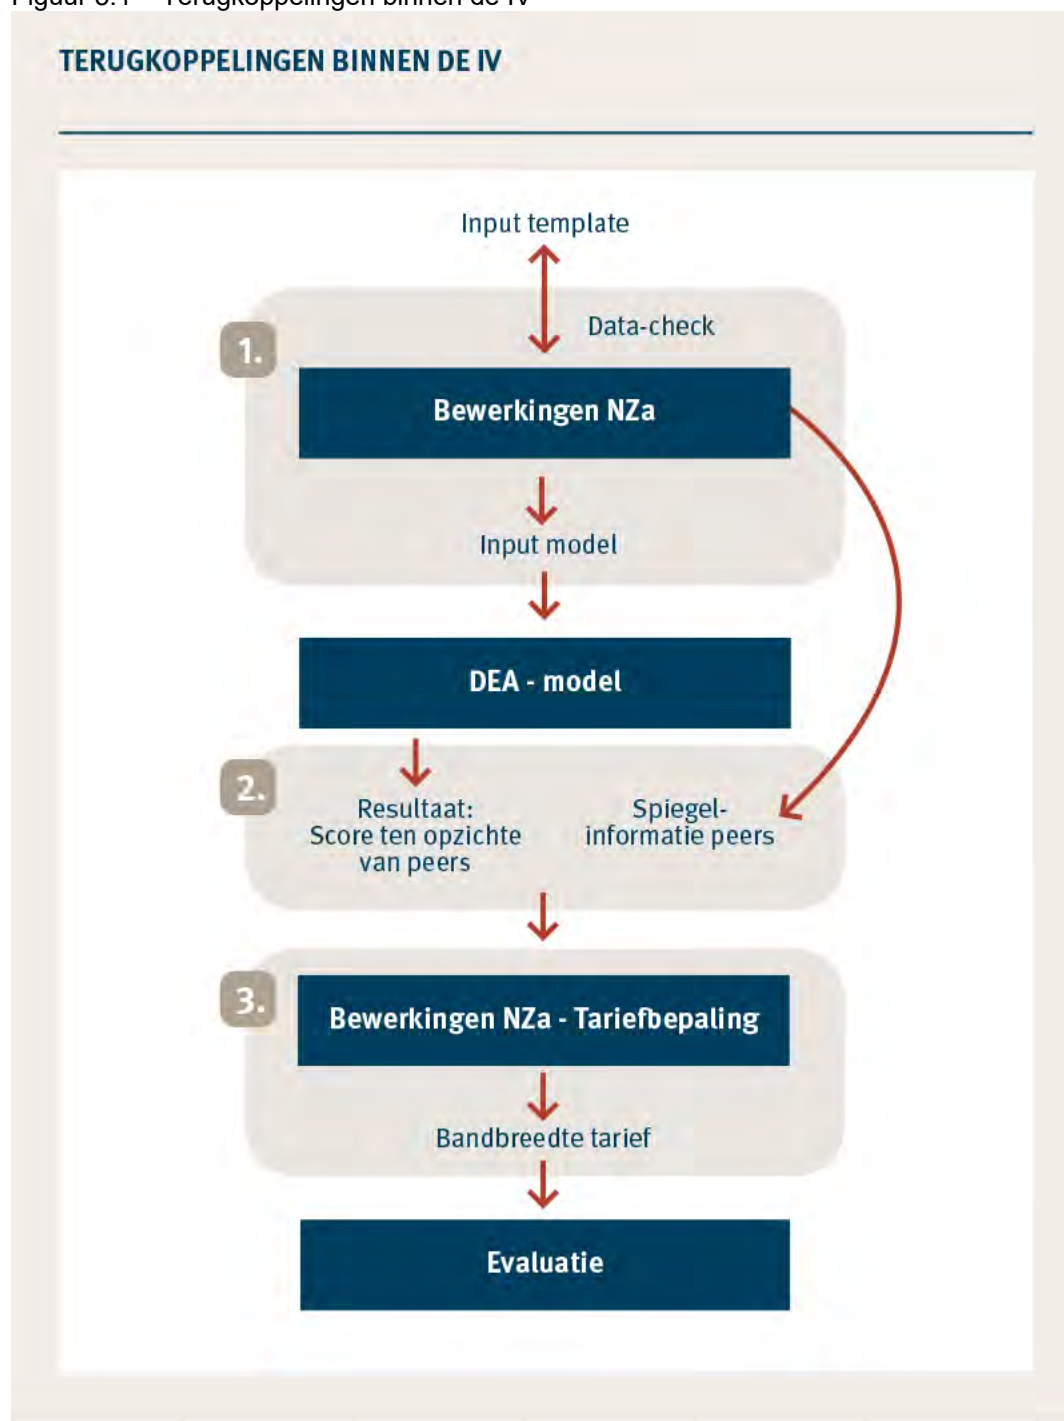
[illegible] Terugkoppelingen binnen de IV

TERUGKOPPELINGEN BINNEN DE IV

Input template

Data-check

1.

Bewerkingen NZa

Input model

DEA - model

2.

Resultaat: Score ten opzichte van peers

Spiegel-informatie peers

3.

Bewerkingen NZa - Tariefbepaling

Bandbreedte tarief

Evaluatie